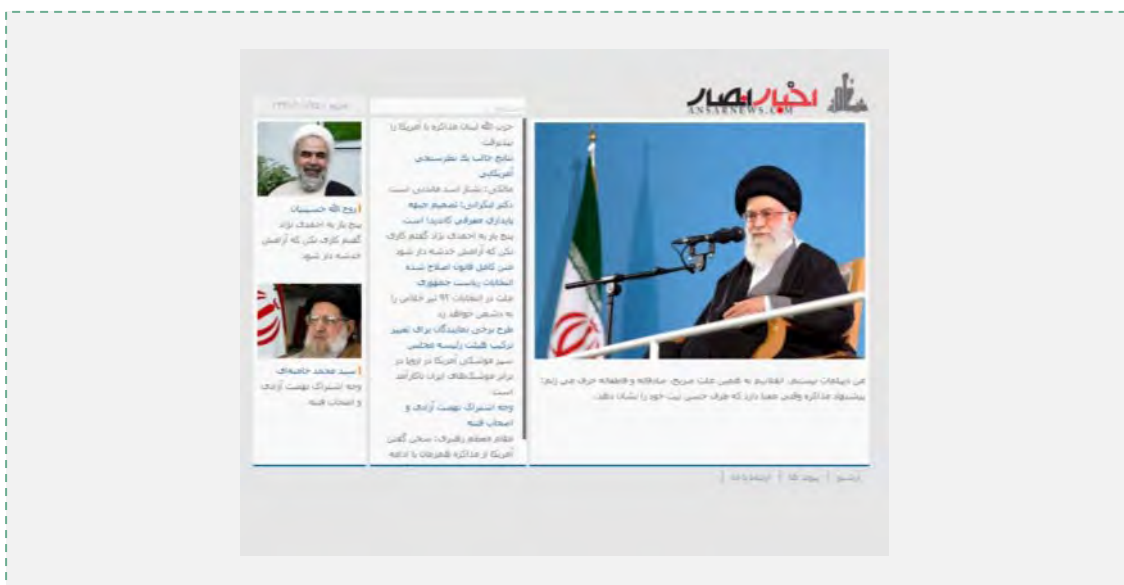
اخبار انصار
ANSARNEWS.COM

حزب الله لبنان مذاکره با آمریکا را بپذیرفت
نتایج جالب یک نظرسنجی آمریکایی
مالکی: بشار اسد هاشمی است
دکتر لنگرانی: تصمیم جبهه پایداری معرفی کاندیدا است
پنج بار به احمدی نژاد گفتم کاری نکن که آرامش خدشه دار شود
متن کامل قانون اصلاح شده انتخابات ریاست جمهوری
جلت در انتخابات ۹۲ تیر خلاص را به دشمن خواهد زد
طرح برخی نمایندگان برای تغییر ترکیب هیئت رئیسه مجلس
سپر موشکی آمریکا در اروپا در برابر موشک‌های ایران ناکارآمد است
وجه اشتراک بهشت آزادی و اصحاب فتنه
مقام معظم رهبری: سخن گفتن آمریکا از مذاکره همزمان با ادامه

روح الله حسینیان
پنج بار به احمدی نژاد گفتم کاری نکن که آرامش خدشه دار شود.

سید محمد خامنه‌ای
وجه اشتراک بهشت آزادی و اصحاب فتنه

من دیپلمات نیستم، انقلابی به همین علت صریح، صادقانه و قاطعانه حرف می زنم: پیشنهاد مذاکره وقتی معنا دارد که طرف حسن نیت خود را نشان دهد.

آرشیو | پیوندها | ارتباط با ما